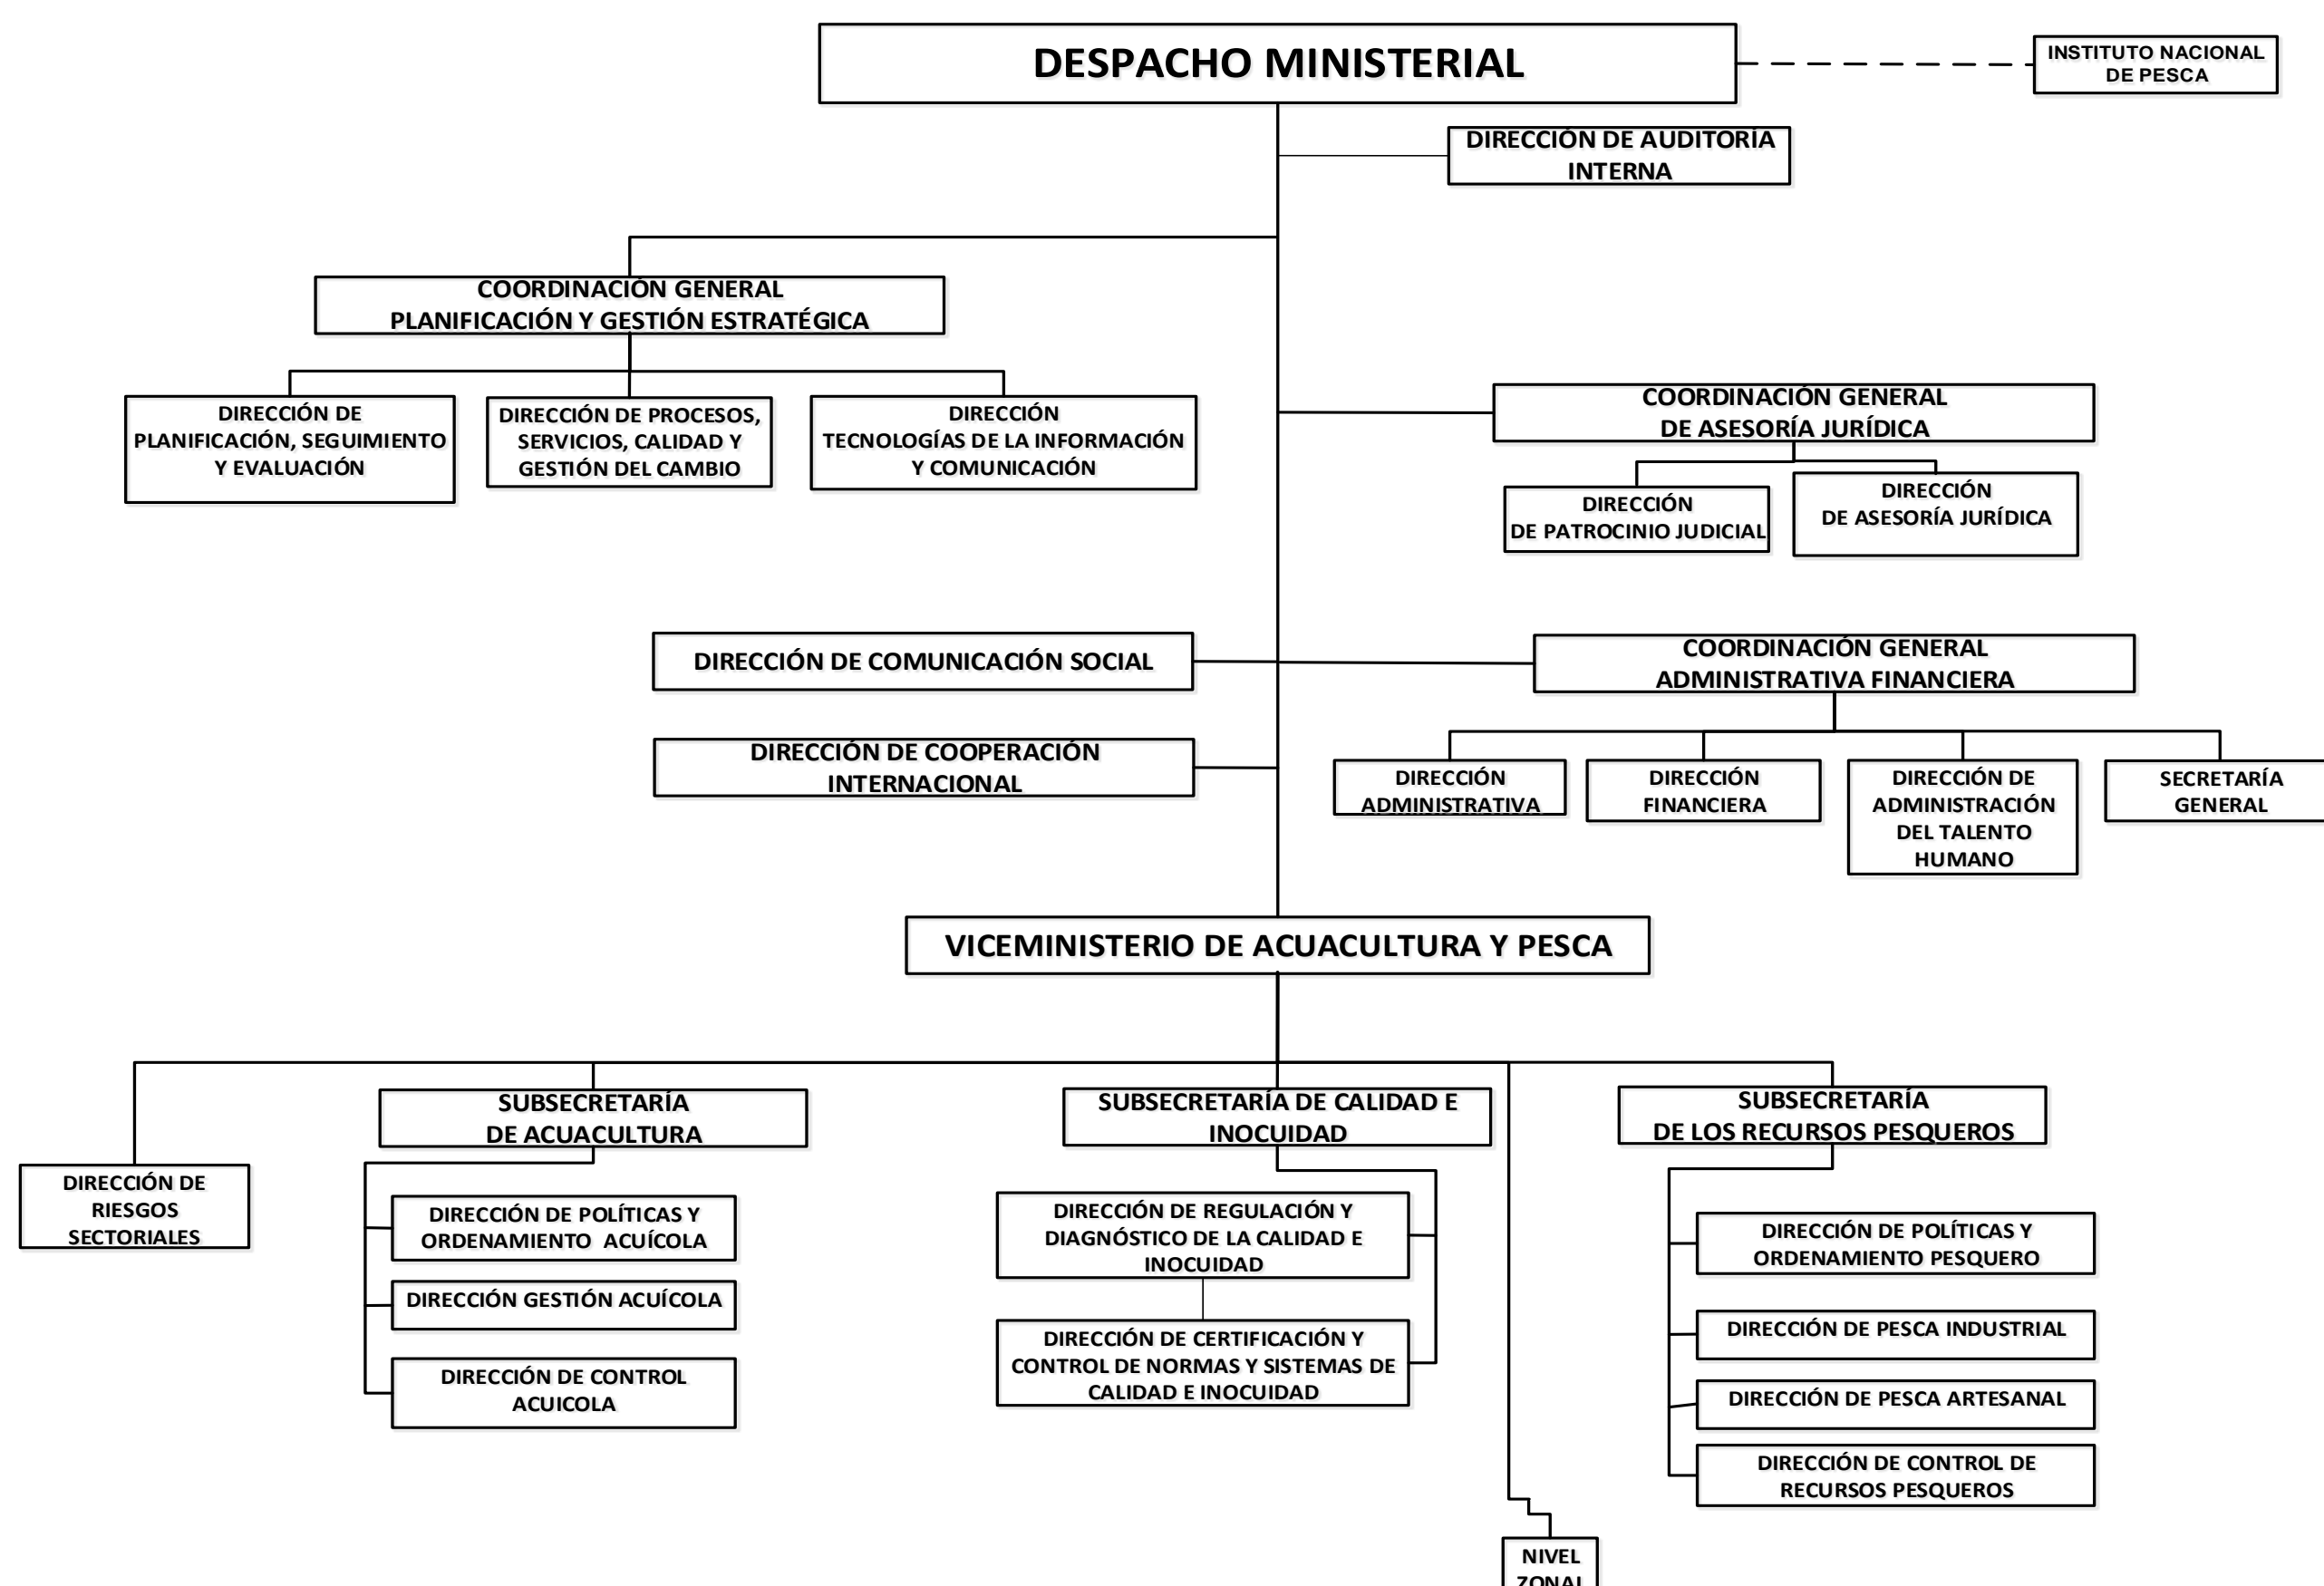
DESPACHO MINISTERIAL

INSTITUTO NACIONAL DE PESCA

DIRECCIÓN DE AUDITORÍA INTERNA

COORDINACIÓN GENERAL PLANIFICACIÓN Y GESTIÓN ESTRATÉGICA

DIRECCIÓN DE PLANIFICACIÓN, SEGUIMIENTO Y EVALUACIÓN

DIRECCIÓN DE PROCESOS, SERVICIOS, CALIDAD Y GESTIÓN DEL CAMBIO

DIRECCIÓN TECNOLOGÍAS DE LA INFORMACIÓN Y COMUNICACIÓN

COORDINACIÓN GENERAL DE ASESORÍA JURÍDICA

DIRECCIÓN DE PATROCINIO JUDICIAL

DIRECCIÓN DE ASESORÍA JURÍDICA

DIRECCIÓN DE COMUNICACIÓN SOCIAL

COORDINACIÓN GENERAL ADMINISTRATIVA FINANCIERA

DIRECCIÓN DE COOPERACIÓN INTERNACIONAL

DIRECCIÓN ADMINISTRATIVA

DIRECCIÓN FINANCIERA

DIRECCIÓN DE ADMINISTRACIÓN DEL TALENTO HUMANO

SECRETARÍA GENERAL

VICEMINISTERIO DE ACUACULTURA Y PESCA

DIRECCIÓN DE RIESGOS SECTORIALES

SUBSECRETARÍA DE ACUACULTURA

DIRECCIÓN DE POLÍTICAS Y ORDENAMIENTO ACUÍCOLA

DIRECCIÓN GESTIÓN ACUÍCOLA

DIRECCIÓN DE CONTROL ACUICOLA

SUBSECRETARÍA DE CALIDAD E INOCUIDAD

DIRECCIÓN DE REGULACIÓN Y DIAGNÓSTICO DE LA CALIDAD E INOCUIDAD

DIRECCIÓN DE CERTIFICACIÓN Y CONTROL DE NORMAS Y SISTEMAS DE CALIDAD E INOCUIDAD

NIVEL ZONAL

SUBSECRETARÍA DE LOS RECURSOS PESQUEROS

DIRECCIÓN DE POLÍTICAS Y ORDENAMIENTO PESQUERO

DIRECCIÓN DE PESCA INDUSTRIAL

DIRECCIÓN DE PESCA ARTESANAL

DIRECCIÓN DE CONTROL DE RECURSOS PESQUEROS